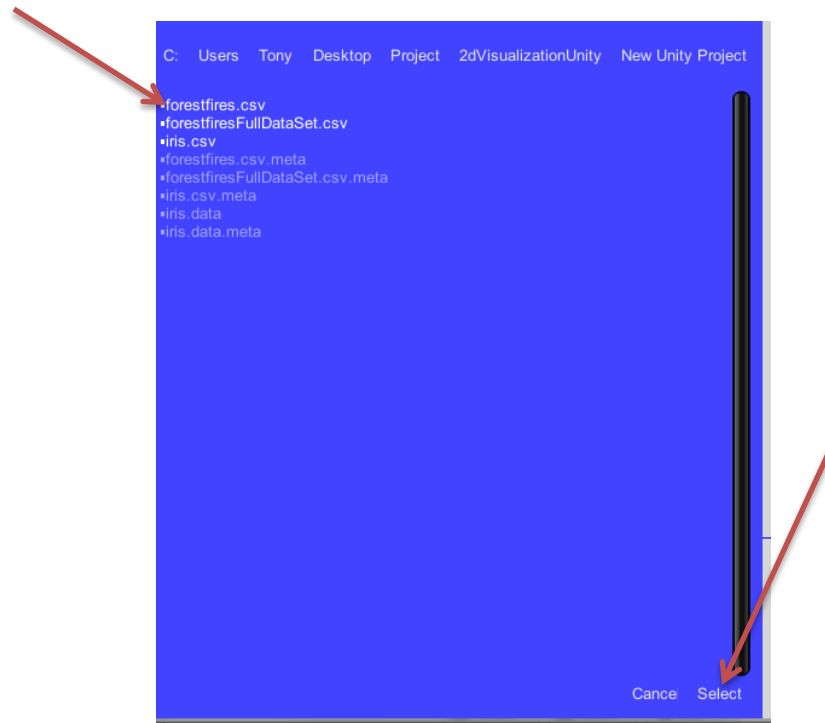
C: Users Tony Desktop Project 2dVisualizationUnity New Unity Project

▪forestfires.csv
▪forestfiresFullDataSet.csv
▪iris.csv
▪forestfires.csv.meta
▪forestfiresFullDataSet.csv.meta
▪iris.csv.meta
▪iris.data
▪iris.data.meta

Cance Select